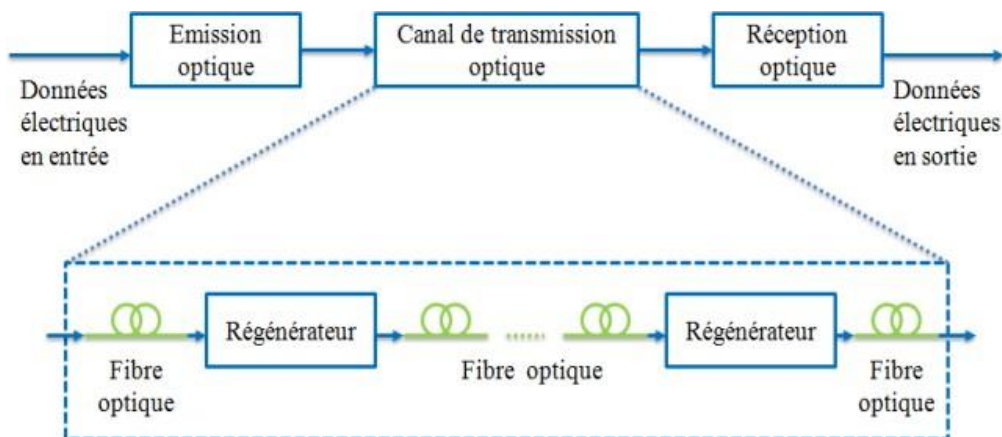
Emission optique

Canal de transmission optique

Réception optique

Données électriques en entrée

Données électriques en sortie

Régénérateur

Régénérateur

Fibre optique

Fibre optique

Fibre optique